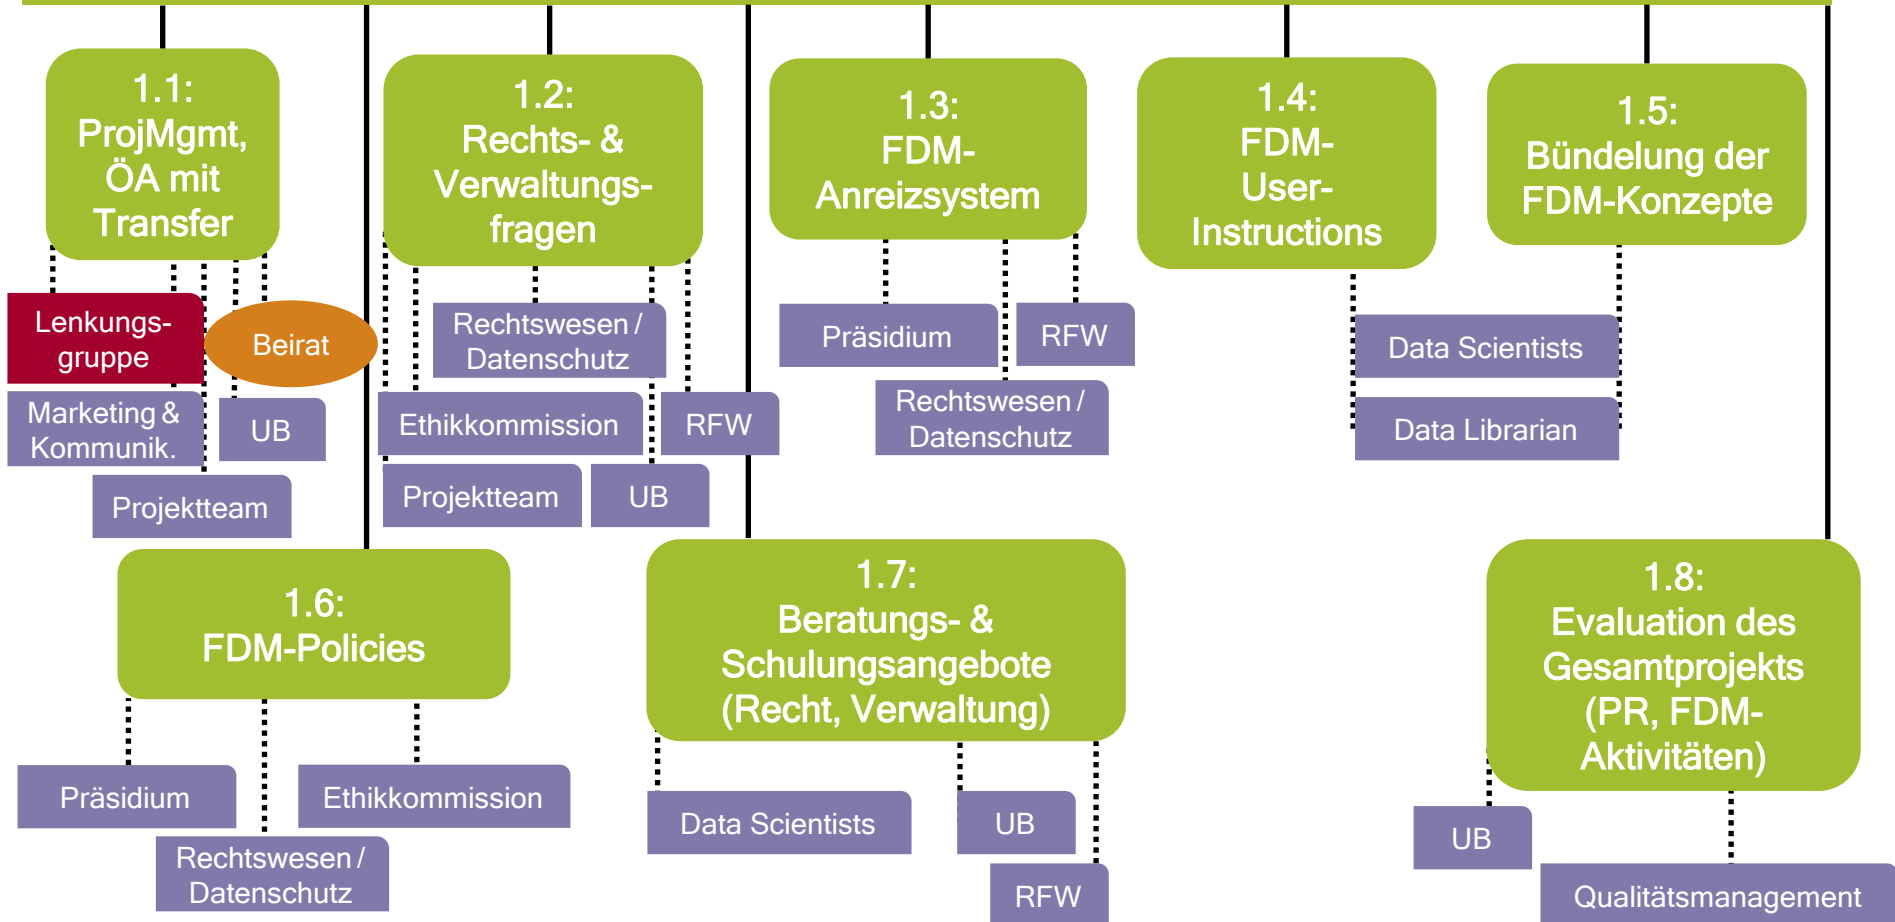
1.1:
ProjMgmt,
ÖA mit
Transfer

Lenkungsgruppe

Beirat

Marketing & Kommunik.

UB

Projektteam

1.2:
Rechts- &
Verwaltungsfragen

Rechtswesen / Datenschutz

Ethikkommission

RFW

Projektteam

UB

1.3:
FDM-
Anreizsystem

Präsidium

RFW

Rechtswesen / Datenschutz

1.4:
FDM-
User-
Instructions

Data Scientists

Data Librarian

1.5:
Bündelung der
FDM-Konzepte

1.6:
FDM-Policies

Präsidium

Ethikkommission

Rechtswesen / Datenschutz

1.7:
Beratungs- &
Schulungsangebote
(Recht, Verwaltung)

Data Scientists

UB

RFW

1.8:
Evaluation des
Gesamtprojekts
(PR, FDM-
Aktivitäten)

UB

Qualitätsmanagement